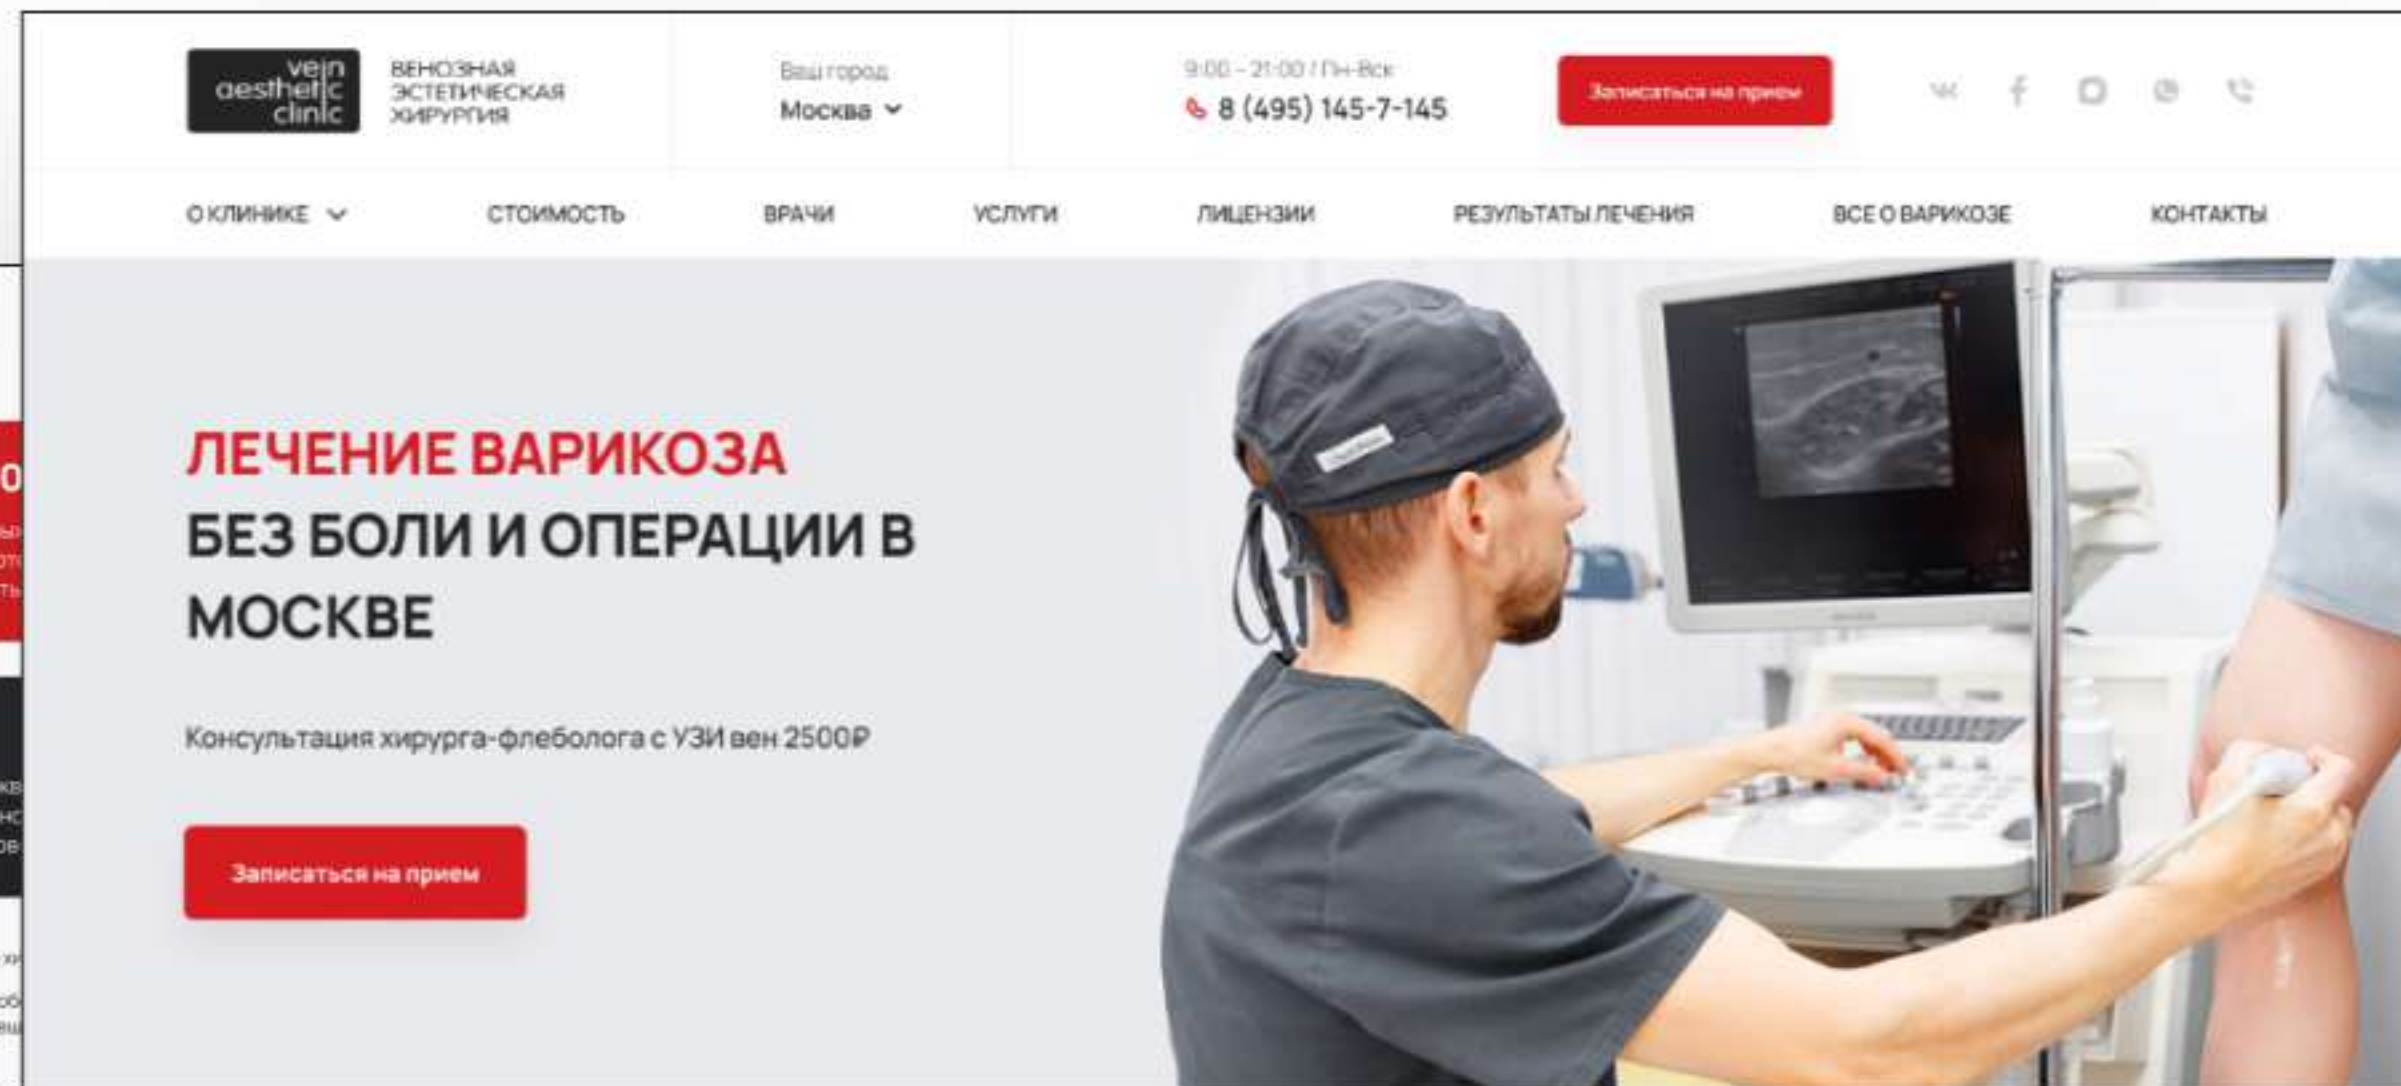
vein aesthetic clinic

ВЕНОЗНАЯ ЭСТЕТИЧЕСКАЯ ХИРУРГИЯ

Ваш город
Москва

9:00 – 21:00 / Пн-Вск
8 (495) 145-7-145

Записаться на прием

О КЛИНИКЕ СТОИМОСТЬ ВРАЧИ УСЛУГИ ЛИЦЕНЗИИ РЕЗУЛЬТАТЫ ЛЕЧЕНИЯ ВСЕ О ВАРИКОЗЕ КОНТАКТЫ

ЛЕЧЕНИЕ ВАРИКОЗА
БЕЗ БОЛИ И ОПЕРАЦИИ В МОСКВЕ

Консультация хирурга-флеболога с УЗИ вен 2500₽

Записаться на прием